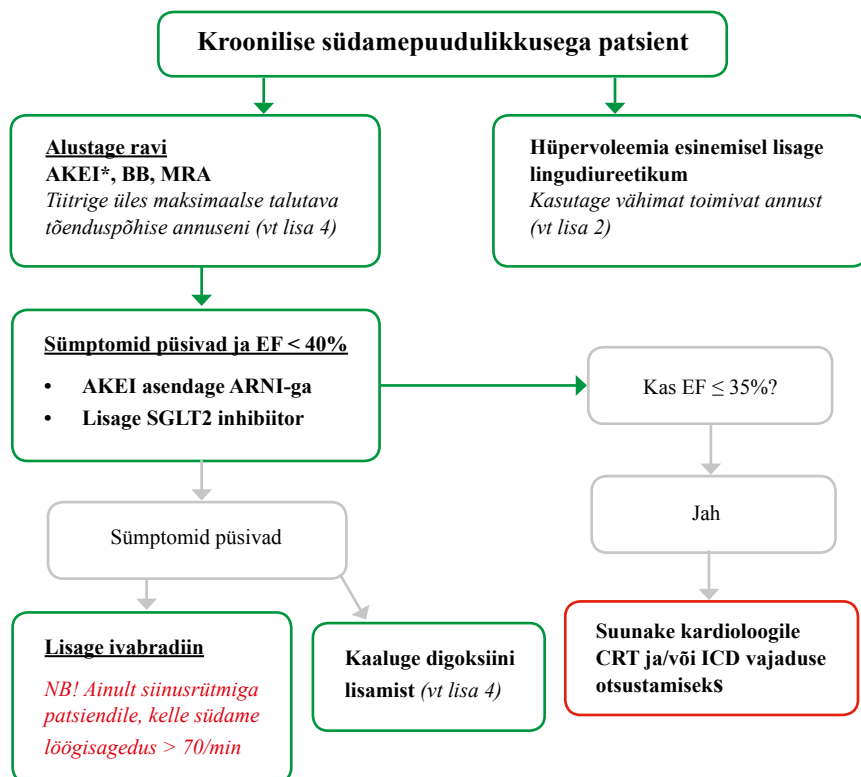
Kroonilise südamepuudulikkusega patsient

Alustage ravi
AKEI*, BB, MRA
Tiitrige üles maksimaalse talutava tõenduspõhise annuseni (vt lisa 4)

Hüpervoleemia esinemisel lisage lingudiureetikum
Kasutage vähimat toimivat annust (vt lisa 2)

Sümptomid püsivad ja EF < 40%
• AKEI asendage ARNI-ga
• Lisage SGLT2 inhibiitor

Kas EF ≤ 35%?

Jah

Sümptomid püsivad

Lisage ivabradiin
NB! Ainult siinusrütmiga patsiendile, kelle südame löögisagedus > 70/min

Kaaluge digoksiini lisamist (vt lisa 4)

Suunake kardioloogile CRT ja/või ICD vajaduse otsustamiseks